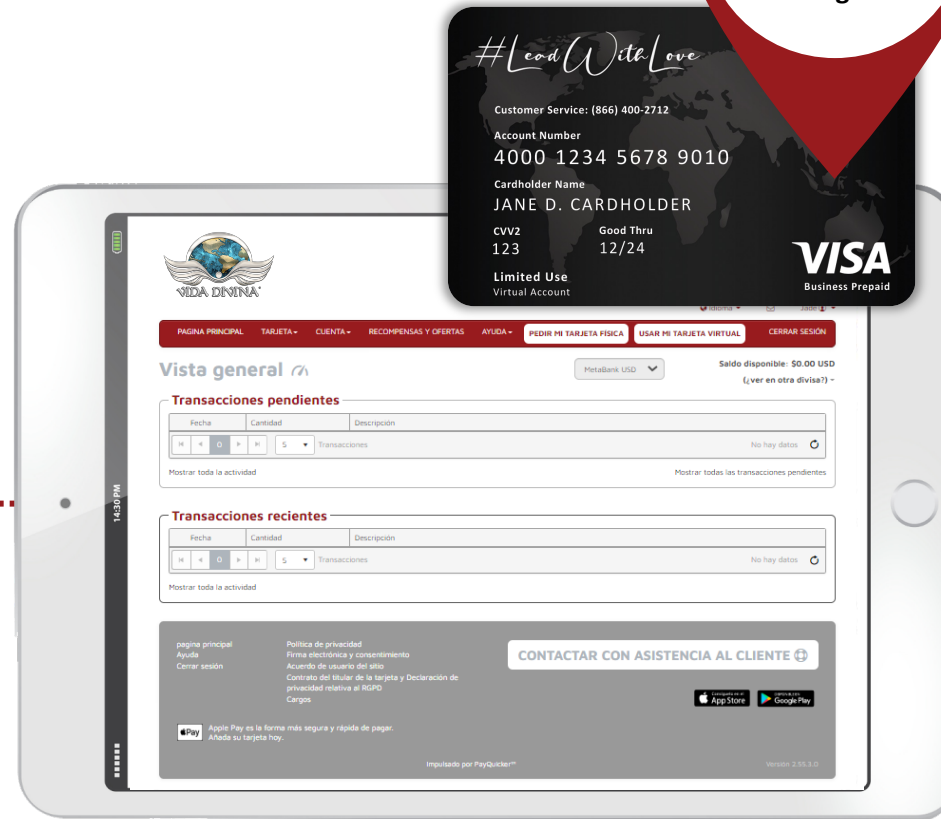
#LeadWithLove

Customer Service: (866) 400-2712

Account Number
4000 1234 5678 9010

Cardholder Name
JANE D. CARDHOLDER

CVV2
123

Good Thru
12/24

Limited Use
Virtual Account

VISA
Business Prepaid

14:30PM

VIDA DIVINA

Idioma Jade

PAGINA PRINCIPAL TARJETA CLIENTA RECOMPENSAS Y OFERTAS AYUDA PEDIR MI TARJETA FÍSICA USAR MI TARJETA VIRTUAL CERRAR SESIÓN

Vista general

MetaBank USD

Saldo disponible: $0.00 USD
(¿ver en otra divisa?)

Transacciones pendientes

| Fecha | Cantidad | Descripción |
|---|---|---|

0 5 Transacciones No hay datos

Mostrar toda la actividad
Mostrar todas las transacciones pendientes

Transacciones recientes

| Fecha | Cantidad | Descripción |
|---|---|---|

0 5 Transacciones No hay datos

Mostrar toda la actividad

pagina principal
Ayuda
Cerrar sesión

Política de privacidad
Firma electrónica y consentimiento
Acuerdo de usuario del sitio
Contrato del titular de la tarjeta y Declaración de privacidad relativa al RGPD
Cargos

CONTACTAR CON ASISTENCIA AL CLIENTE

App Store
Google Play

Pay Apple Pay es la forma más segura y rápida de pagar. Añada su tarjeta hoy.

Impulsado por PayQuicker™

Versión 3.55.3.0